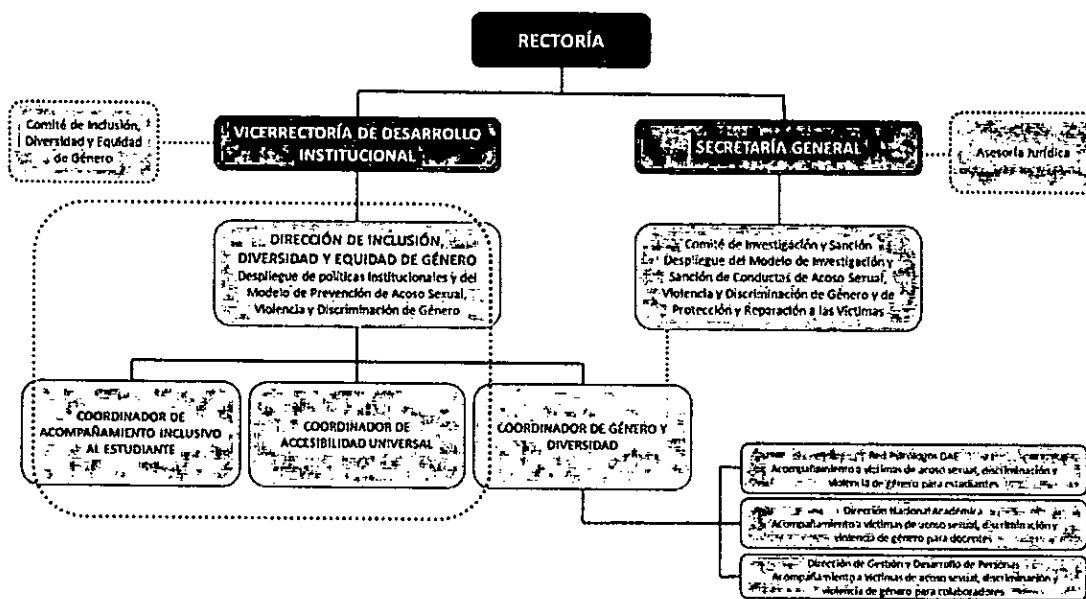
RECTORÍA

Comité de Inclusión, Diversidad y Equidad de Género

VICERRECTORÍA DE DESARROLLO INSTITUCIONAL

SECRETARÍA GENERAL

Asesoría Jurídica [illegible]

DIRECCIÓN DE INCLUSIÓN, DIVERSIDAD Y EQUIDAD DE GÉNERO
Despliegue de políticas institucionales y del Modelo de Prevención de Acoso Sexual, Violencia y Discriminación de Género

Comité de Investigación y Sanción
Despliegue del Modelo de Investigación y Sanción de Conductas de Acoso Sexual, Violencia y Discriminación de Género y de Protección y Reparación a las Víctimas

COORDINADOR DE ACOMPAÑAMIENTO INCLUSIVO AL ESTUDIANTE

COORDINADOR DE ACCESIBILIDAD UNIVERSAL

COORDINADOR DE GÉNERO Y DIVERSIDAD

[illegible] Red Psicólogos DAE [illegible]
Acompañamiento a víctimas de acoso sexual, discriminación y violencia de género para estudiantes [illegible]

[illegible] Dirección Nacional Académica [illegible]
Acompañamiento a víctimas de acoso sexual, discriminación y violencia de género para docentes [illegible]

Dirección de Gestión y Desarrollo de Personas
Acompañamiento a víctimas de acoso sexual, discriminación y violencia de género para colaboradores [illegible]